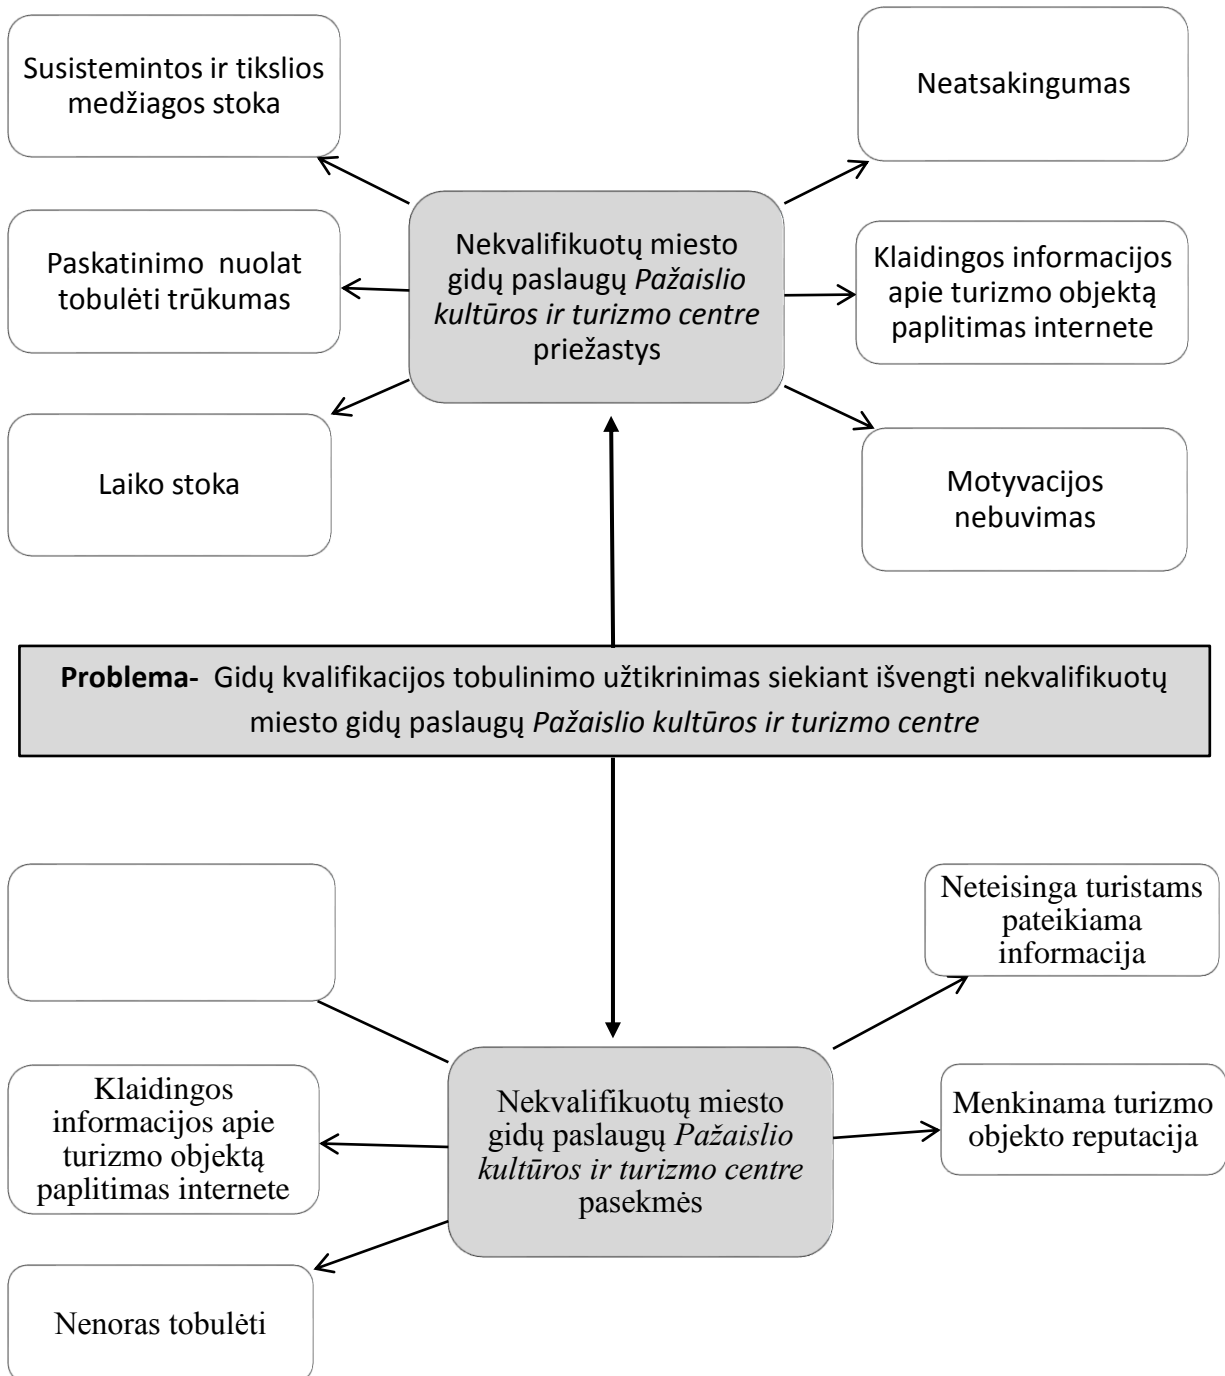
Susistemintos ir tikslios medžiagos stoka

Neatsakingumas

Paskatinimo nuolat tobulėti trūkumas

Nekvalifikuotų miesto gidų paslaugų *Pažaislio kultūros ir turizmo centre* priežastys

Klaidingos informacijos apie turizmo objektą paplitimas internete

Laiko stoka

Motyvacijos nebuvimas

**Problema-** Gidų kvalifikacijos tobulinimo užtikrinimas siekiant išvengti nekvalifikuotų miesto gidų paslaugų *Pažaislio kultūros ir turizmo centre*

Neteisinga turistams pateikiama informacija

Klaidingos informacijos apie turizmo objektą paplitimas internete

Nekvalifikuotų miesto gidų paslaugų *Pažaislio kultūros ir turizmo centre* pasekmės

Menkinama turizmo objekto reputacija

Nenoras tobulėti